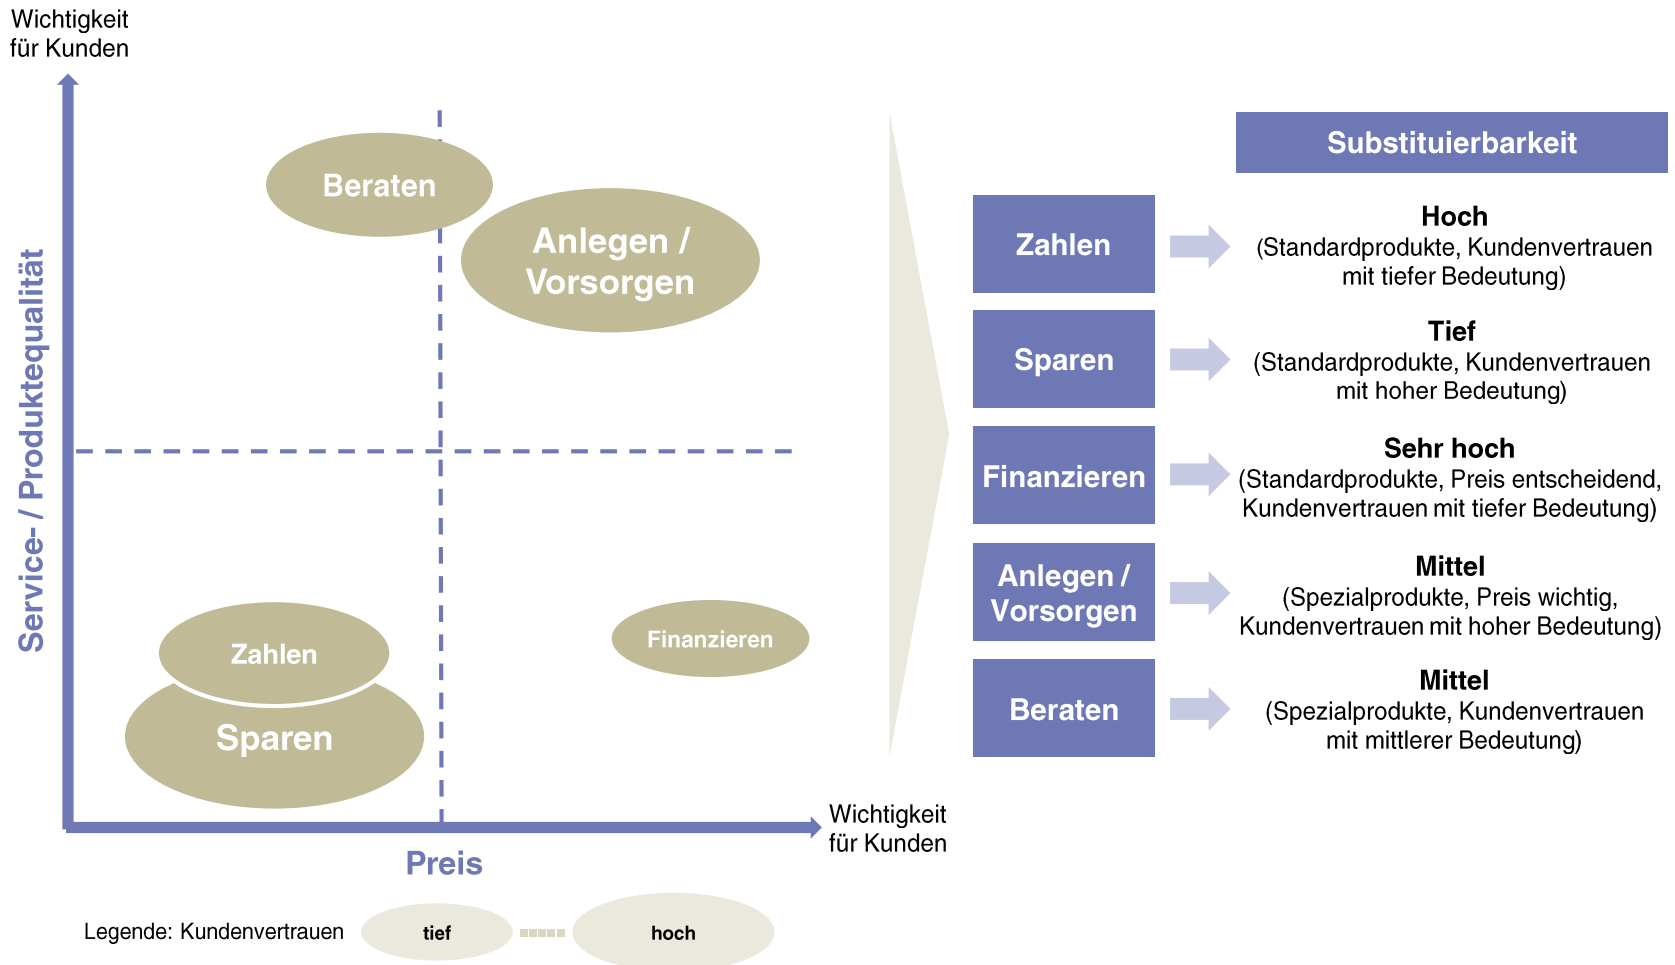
Wichtigkeit für Kunden

Service- / Produktequalität

Beraten

Anlegen / Vorsorgen

Zahlen

Sparen

Finanzieren

Wichtigkeit für Kunden

Preis

Legende: Kundenvertrauen tief hoch

Substituierbarkeit

Zahlen

Hoch
(Standardprodukte, Kundenvertrauen mit tiefer Bedeutung)

Sparen

Tief
(Standardprodukte, Kundenvertrauen mit hoher Bedeutung)

Finanzieren

Sehr hoch
(Standardprodukte, Preis entscheidend, Kundenvertrauen mit tiefer Bedeutung)

Anlegen / Vorsorgen

Mittel
(Spezialprodukte, Preis wichtig, Kundenvertrauen mit hoher Bedeutung)

Beraten

Mittel
(Spezialprodukte, Kundenvertrauen mit mittlerer Bedeutung)